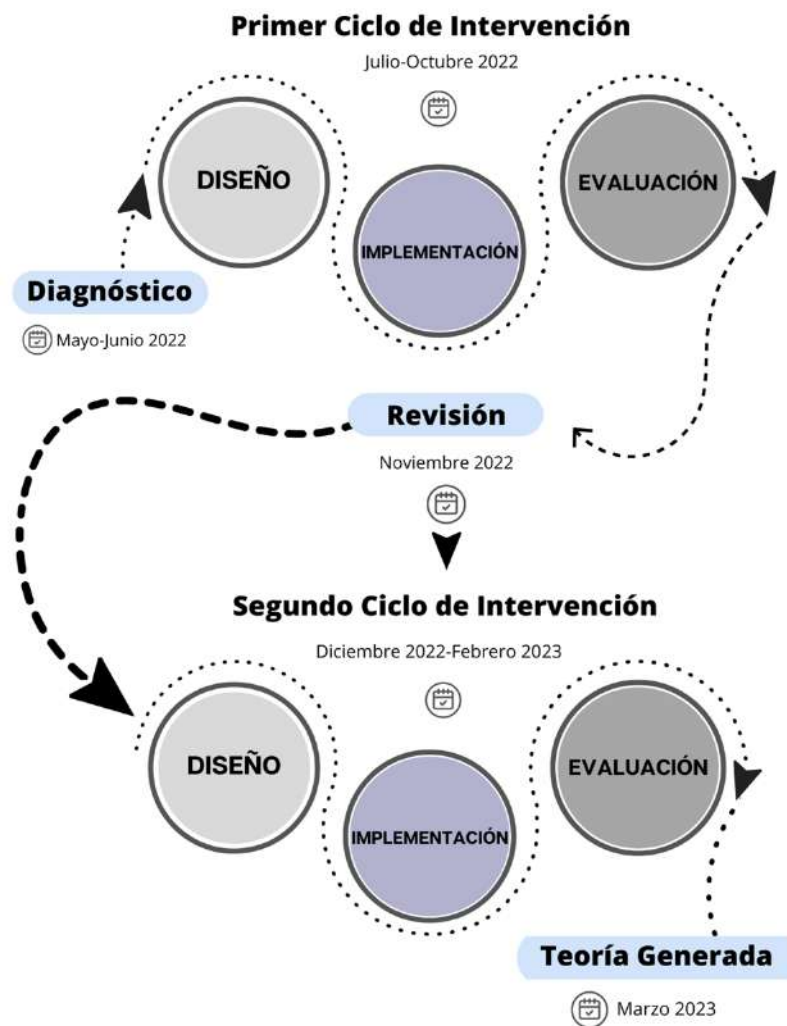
Primer Ciclo de Intervención

Julio-Octubre 2022

DISEÑO

IMPLEMENTACIÓN

EVALUACIÓN

Diagnóstico

Mayo-Junio 2022

Revisión

Noviembre 2022

Segundo Ciclo de Intervención

Diciembre 2022-Febrero 2023

DISEÑO

IMPLEMENTACIÓN

EVALUACIÓN

Teoría Generada

Marzo 2023